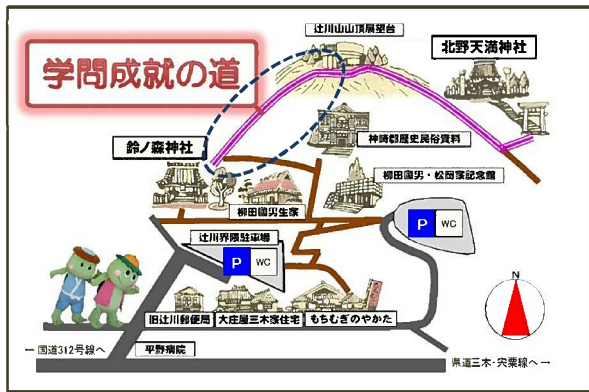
学問成就の道

辻川山山頂展望台

北野天満神社

鈴ノ森神社

神崎郡歴史民俗資料

柳田國男・松岡家記念館

柳田國男生家

辻川界隈駐車場

P

WC

P

WC

N

旧辻川郵便局

大庄屋三木家住宅

もちむぎのやかた

← 国道312号線へ

平野病院

県道三木・宍粟線へ →